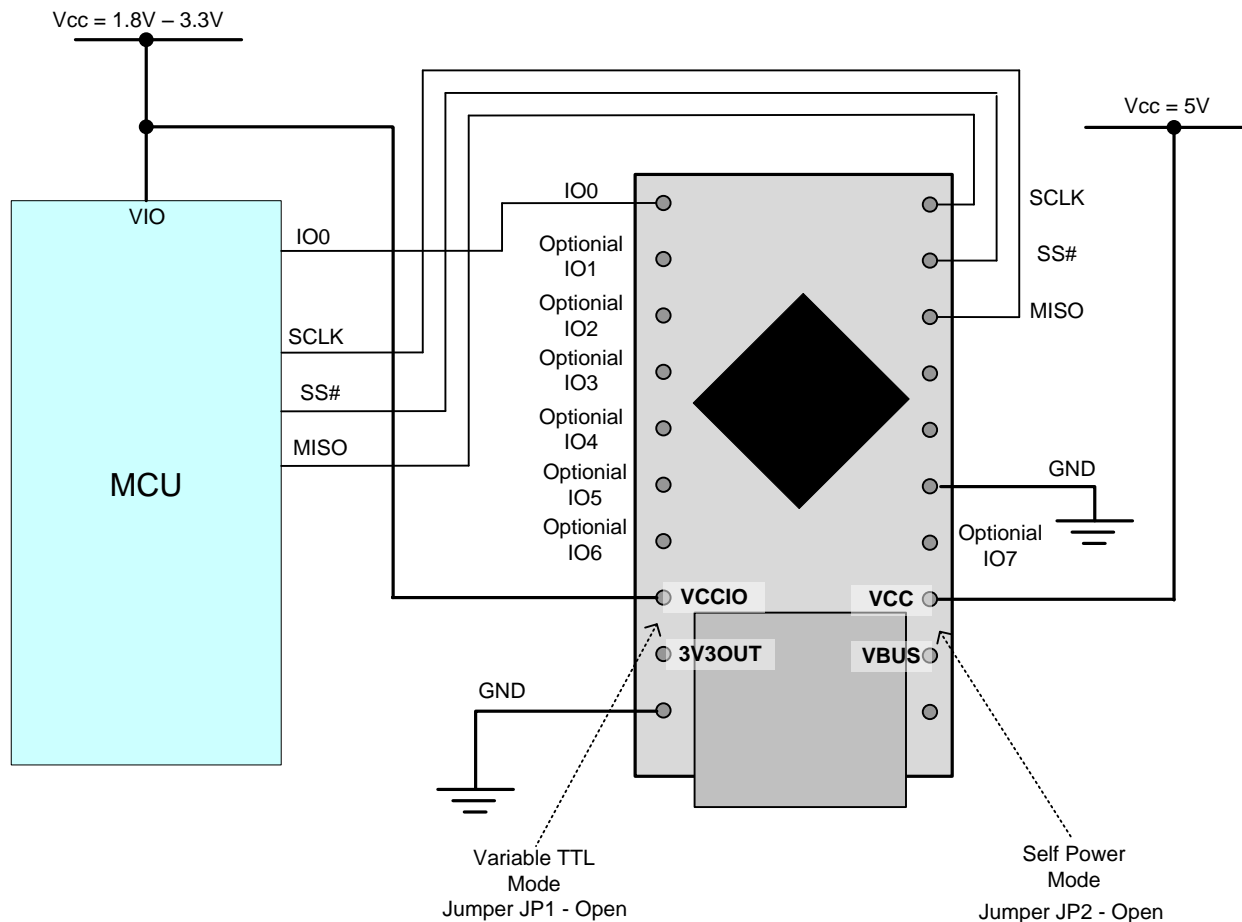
Vcc = 1.8V – 3.3V

Vcc = 5V

VIO

IO0

SCLK

SS#

MISO

MCU

IO0

Optionial IO1

Optionial IO2

Optionial IO3

Optionial IO4

Optionial IO5

Optionial IO6

SCLK

SS#

MISO

GND

Optionial IO7

VCCIO

VCC

3V3OUT

VBUS

GND

Variable TTL Mode Jumper JP1 - Open

Self Power Mode Jumper JP2 - Open